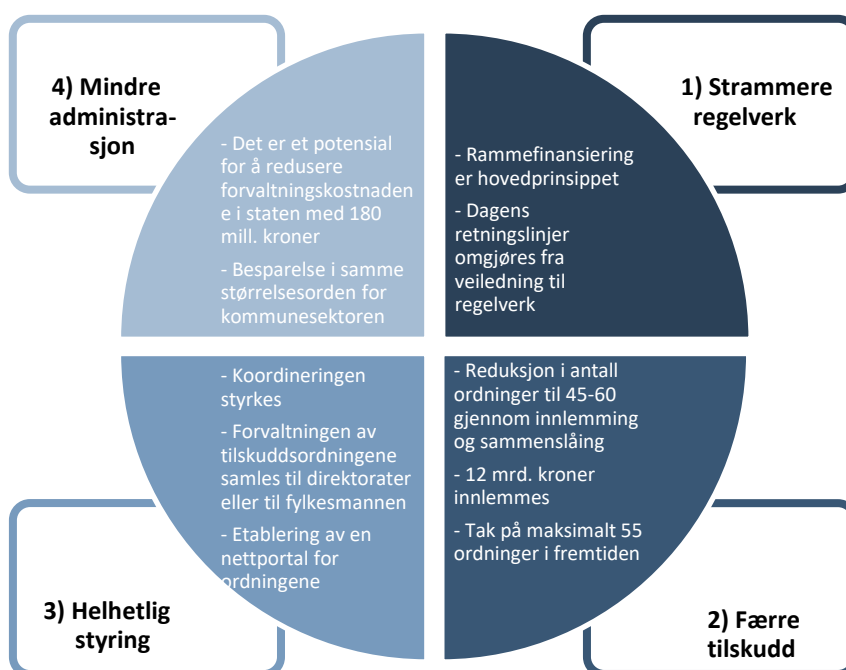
4) Mindre administrasjon

1) Strammere regelverk

- Det er et potensial for å redusere forvaltningskostnadene i staten med 180 mill. kroner

- Besparelse i samme størrelsesorden for kommunesektoren

- Rammefinansiering er hovedprinsippet

- Dagens retningslinjer omgjøres fra veiledning til regelverk

- Koordineringen styrkes

- Forvaltningen av tilskuddsordningene samles til direktorater eller til fylkesmannen

- Etablering av en nettportal for ordningene

- Reduksjon i antall ordninger til 45-60 gjennom innlemming og sammenslåing

- 12 mrd. kroner innlemmes

- Tak på maksimalt 55 ordninger i fremtiden

3) Helhetlig styring

2) Færre tilskudd